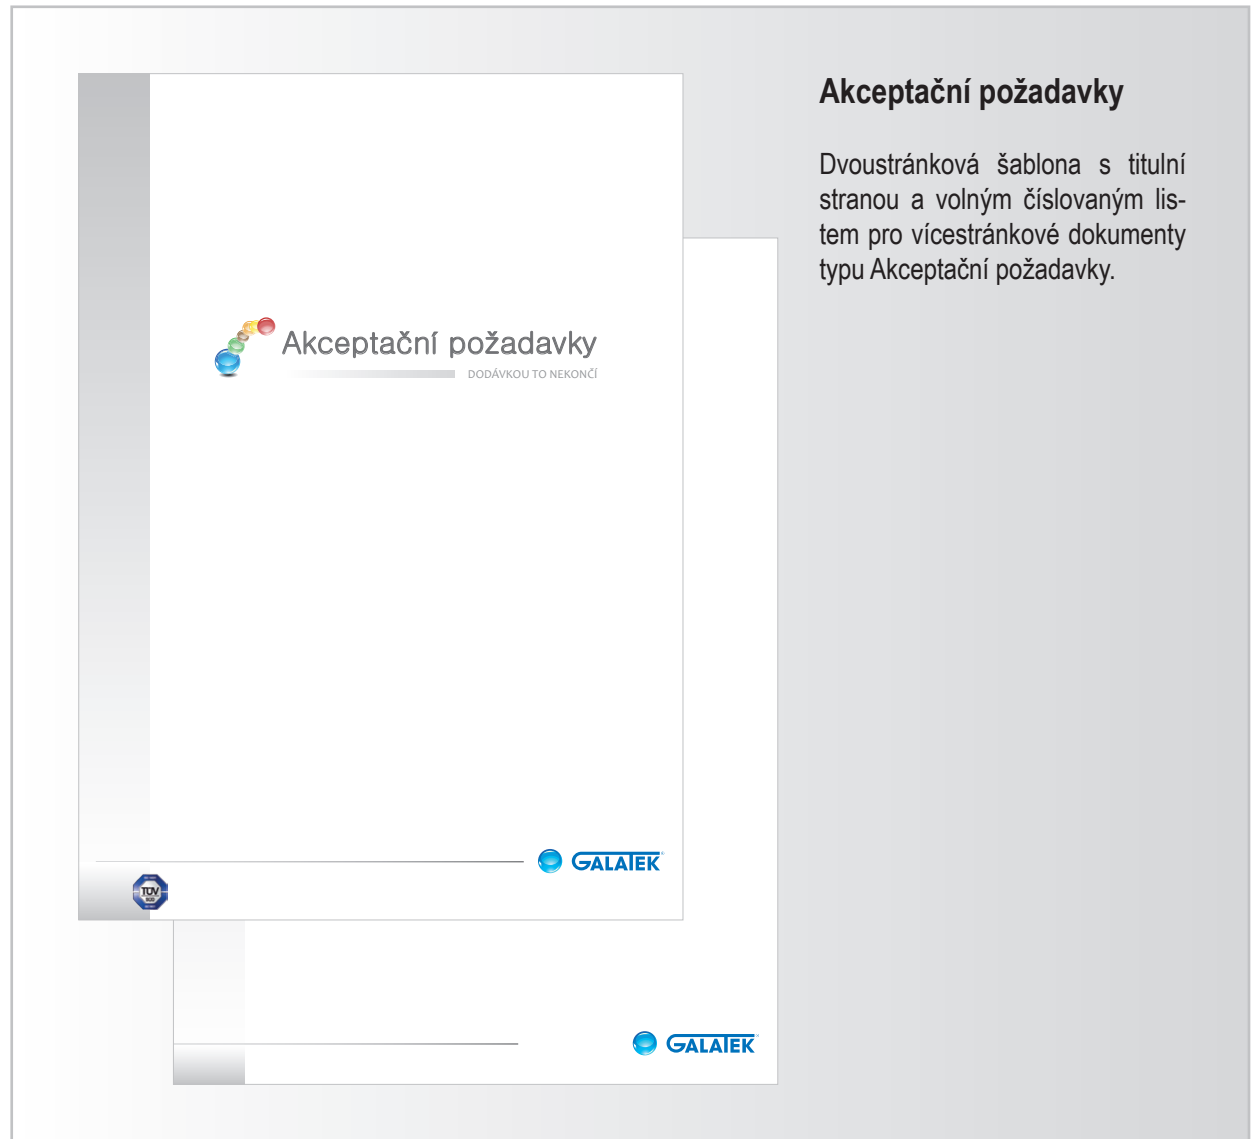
Akceptační požadavky

DODÁVKOU TO NEKONČÍ

GALATEK

GALATEK

Akceptační požadavky

Dvoustránková šablona s titulní stranou a volným číslovaným listem pro vícestránkové dokumenty typu Akceptační požadavky.